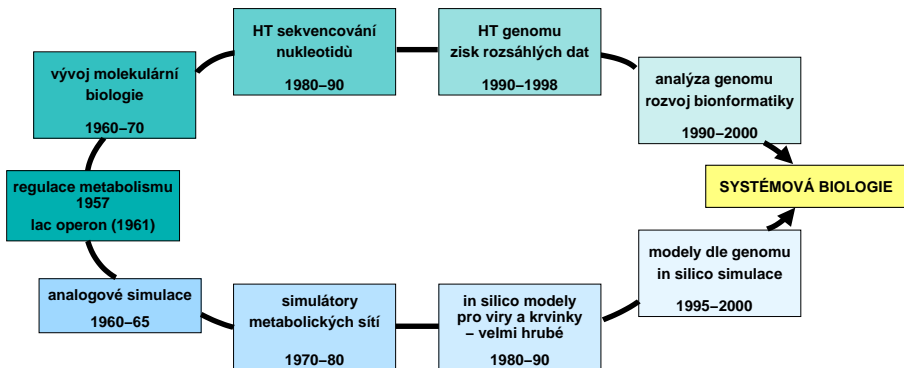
regulace metabolismu
1957
lac operon (1961)

vývoj molekulární biologie

1960–70

HT sekvencování nukleotidů

1980–90

HT genomu
zisk rozsáhlých dat

1990–1998

analýza genomu
rozvoj bionformatiky

1990–2000

SYSTÉMOVÁ BIOLOGIE

modely dle genomu
in silico simulace

1995–2000

in silico modely
pro viry a krvinky
– velmi hrubé

1980–90

simulátory
metabolických sítí

1970–80

analogové simulace

1960–65